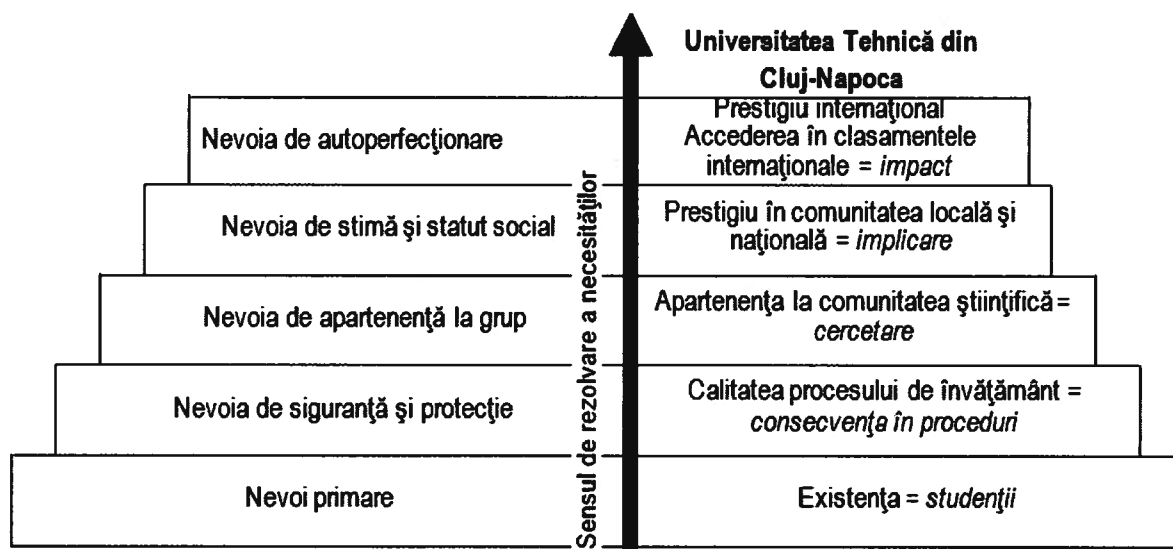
Universitatea Tehnică din Cluj-Napoca

Nevoia de autoperfecţionare

Prestigiu internaţional
Accederea în clasamentele internaţionale = *impact*

Nevoia de stimă şi statut social

Prestigiu în comunitatea locală şi naţională = *implicare*

Nevoia de apartenenţă la grup

Apartenenţa la comunitatea ştiinţifică = *cercetare*

Nevoia de siguranţă şi protecţie

Calitatea procesului de învăţământ = *consecvenţa în proceduri*

Nevoi primare

Existenţa = *studenţii*

Sensul de rezolvare a necesităţilor